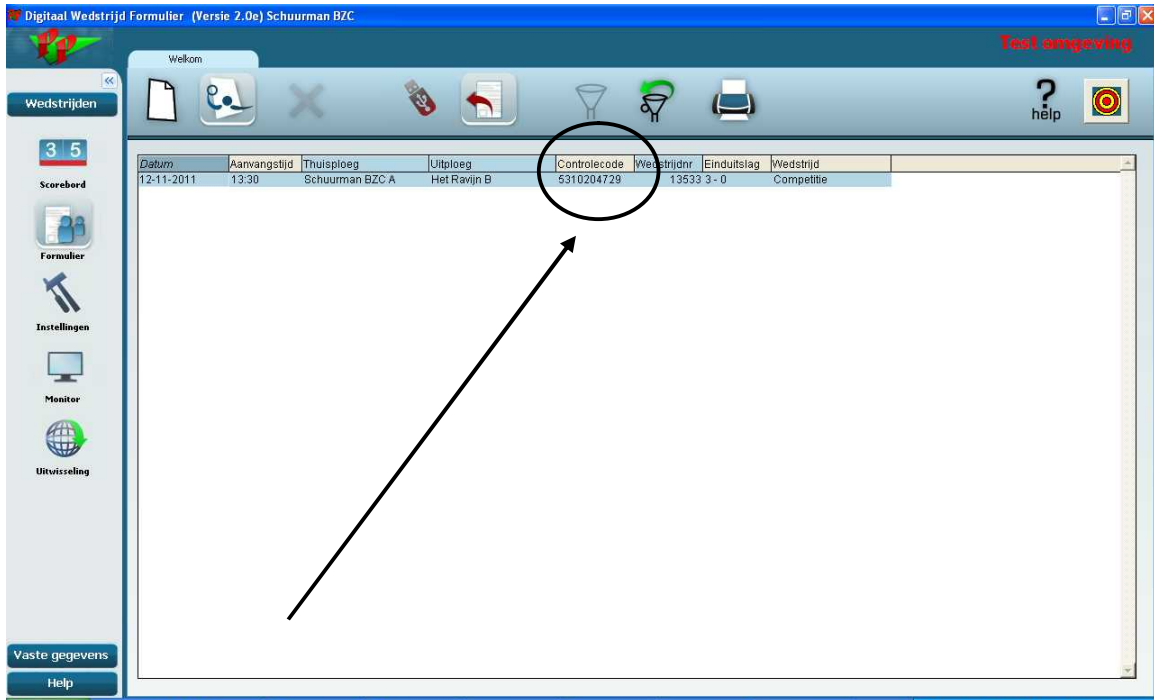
Digitaal Wedstrijd Formulier (Versie 2.0e) Schuurman BZC

Test omgeving

Welkom

Wedstrijden

3 5
Scorebord

Formulier

Instellingen

Monitor

Uitwisseling

help

| Datum | Aanvangstijd | Thuisploeg | Uitploeg | Controlecode | Wedstrijdnr | Einduitslag | Wedstrijd |
|---|---|---|---|---|---|---|---|
| 12-11-2011 | 13:30 | Schuurman BZC A | Het Ravijn B | 5310204729 | 13533 | 3 - 0 | Competitie |

Vaste gegevens

Help